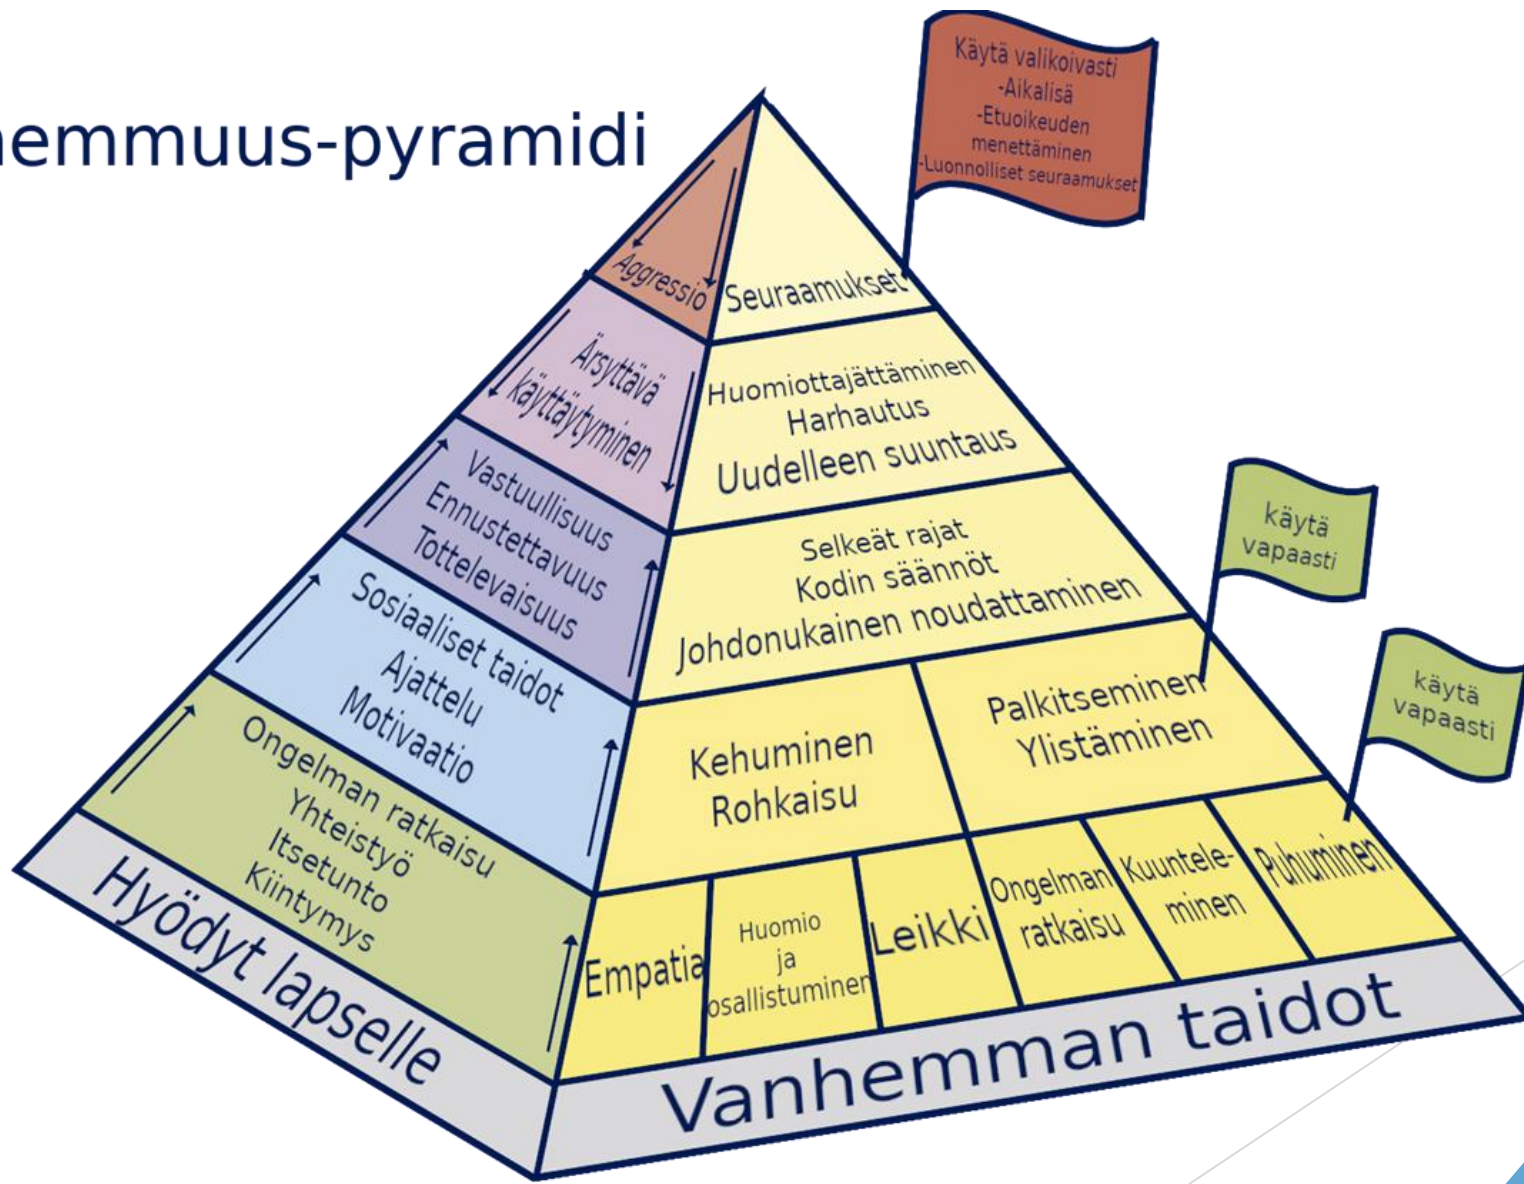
emmuus-pyramidi

Käytä valikoivasti
-Aikalisä
-Etuoikeuden menettäminen
-Luonnolliset seuraamukset

Aggressio
Seuraamukset

Ärsyttävä käyttäytyminen
Huomiottajättäminen
Harhautus
Uudelleen suuntaus

Vastuullisuus
Ennustettavuus
Tottelevaisuus
Selkeät rajat
Kodin säännöt
Johdonukainen noudattaminen

käytä vapaasti

Sosiaaliset taidot
Ajattelu
Motivaatio
Kehuminen
Rohkaisu
Palkitseminen
Ylistäminen

käytä vapaasti

Ongelman ratkaisu
Yhteistyö
Itsetunto
Kiintymys
Empatia
Huomio ja osallistuminen
Leikki
Ongelman ratkaisu
Kuuntele-minen
Puhuminen

Hyödyt lapselle
Vanhemman taidot